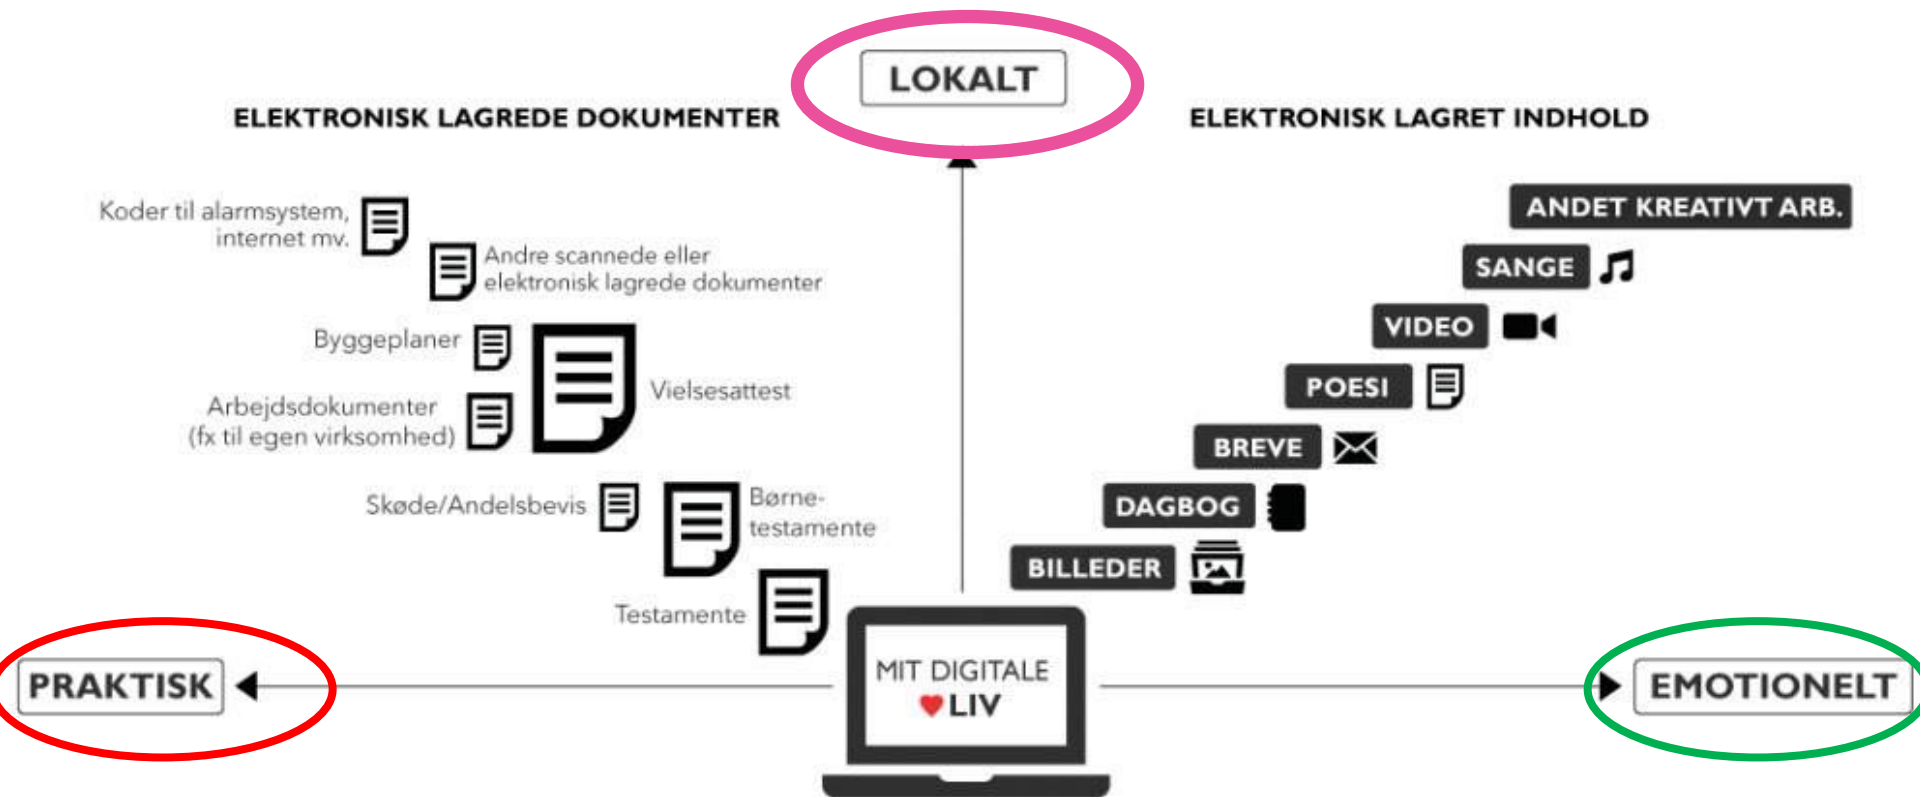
LOKALT

ELEKTRONISK LAGREDE DOKUMENTER

Koder til alarmsystem, internet mv.

Andre scannede eller elektronisk lagrede dokumenter

Byggeplaner

Vielsesattest

Arbejdsdokumenter (fx til egen virksomhed)

Skøde/Andelsbevis

Børnetestamente

Testamente

ELEKTRONISK LAGRET INDHOLD

ANDET KREATIVT ARB.

SANGE

VIDEO

POESI

BREVE

DAGBOG

BILLEDER

PRAKTISK

MIT DIGITALE LIV

EMOTIONELT